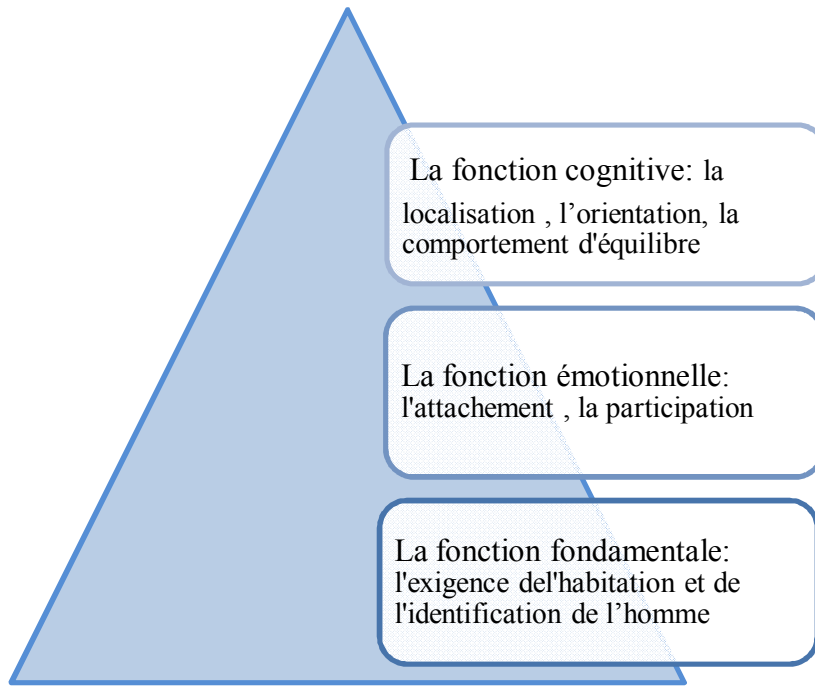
La fonction cognitive: la localisation , l’orientation, la comportement d'équilibre

La fonction émotionnelle: l'attachement , la participation

La fonction fondamentale: l'exigence del'habitation et de l'identification de l’homme